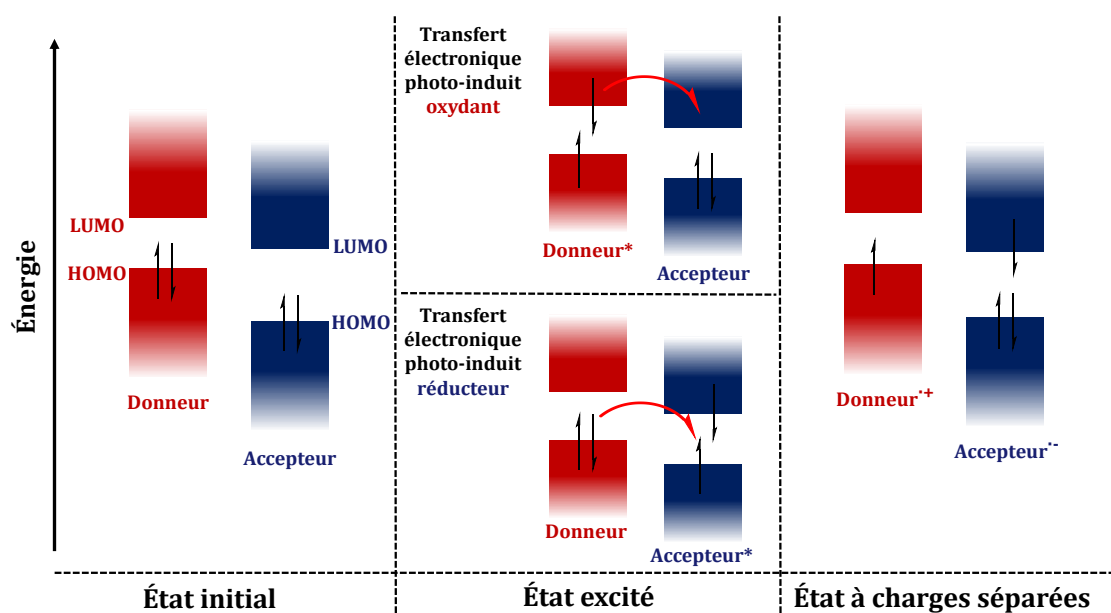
Énergie

LUMO
HOMO
Donneur
LUMO
HOMO
Accepteur

Transfert électronique photo-induit oxydant
Donneur*
Accepteur

Transfert électronique photo-induit réducteur
Donneur
Accepteur*

Donneur$^{\cdot+}$
Accepteur$^{\cdot-}$

État initial
État excité
État à charges séparées